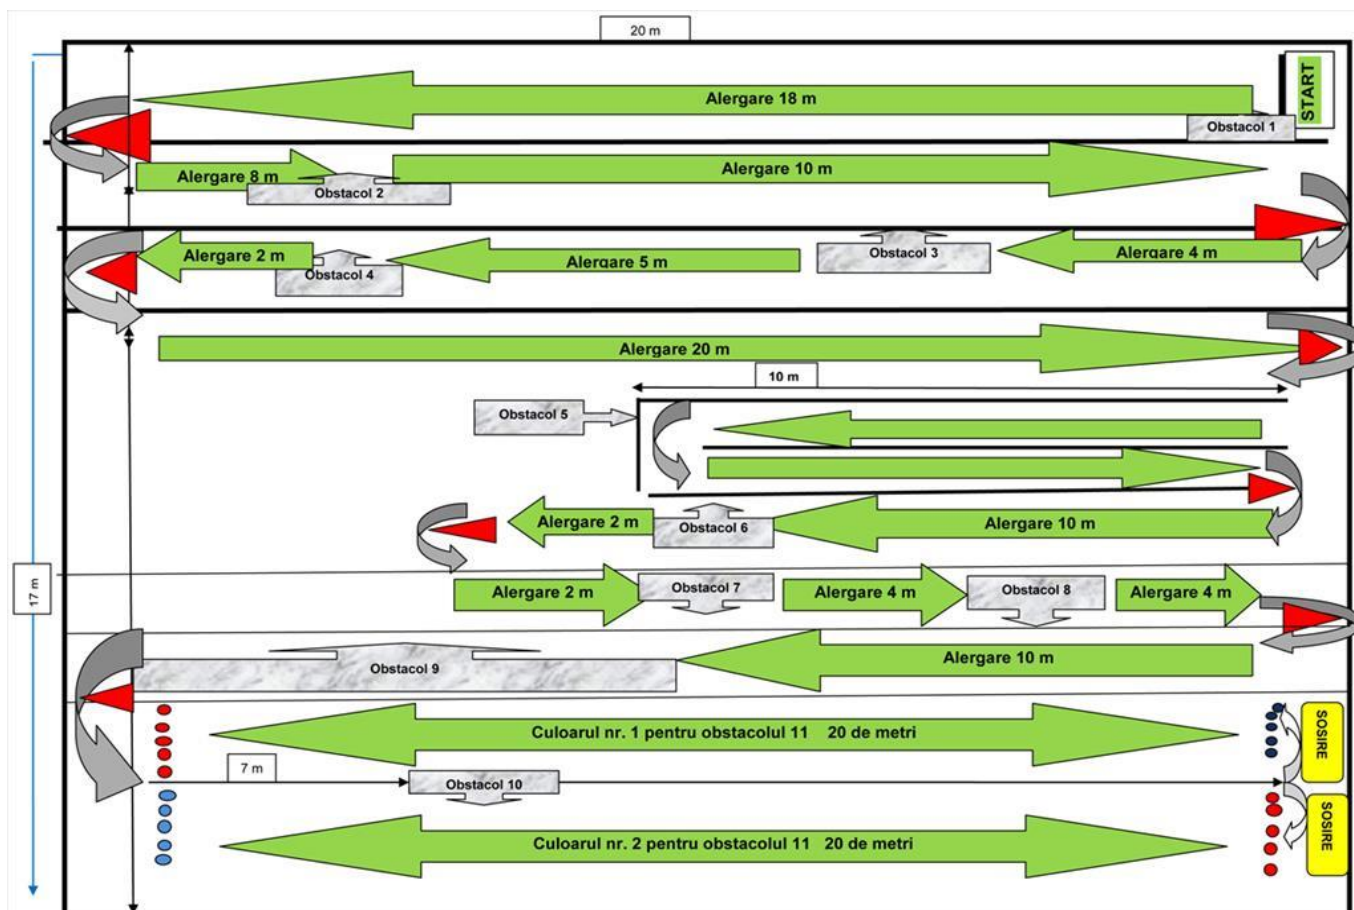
20 m

START

Alergare 18 m

Obstacol 1

Alergare 8 m

Obstacol 2

Alergare 10 m

Alergare 2 m

Obstacol 4

Alergare 5 m

Obstacol 3

Alergare 4 m

Alergare 20 m

10 m

Obstacol 5

Alergare 2 m

Obstacol 6

Alergare 10 m

17 m

Alergare 2 m

Obstacol 7

Alergare 4 m

Obstacol 8

Alergare 4 m

Obstacol 9

Alergare 10 m

Culoarul nr. 1 pentru obstacolul 11 20 de metri

SOSIRE

7 m

Obstacol 10

SOSIRE

Culoarul nr. 2 pentru obstacolul 11 20 de metri